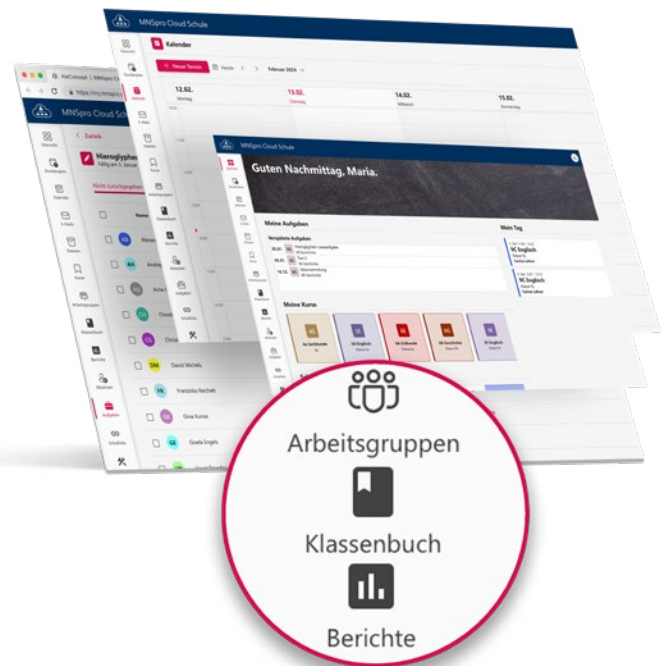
MNSpro Cloud Schule

Kalender

+ Neuer Termin

Heute

Februar 2024

12.02.
Montag

13.02.
Dienstag

14.02.
Mittwoch

15.02.
Donnerstag

MNSpro Cloud Schule

Zurück

Hieroglyphen

Nicht zurückgegeben

Name

David Michels

Franziska Reichelt

Gina Kunze

Gisela Engels

MNSpro Cloud Schule

Guten Nachmittag, Maria.

Meine Aufgaben

Vergebene Aufgaben

Mein Tag

9C Englisch

9C Englisch

Meine Kurse

Arbeitsgruppen

Klassenbuch

Berichte